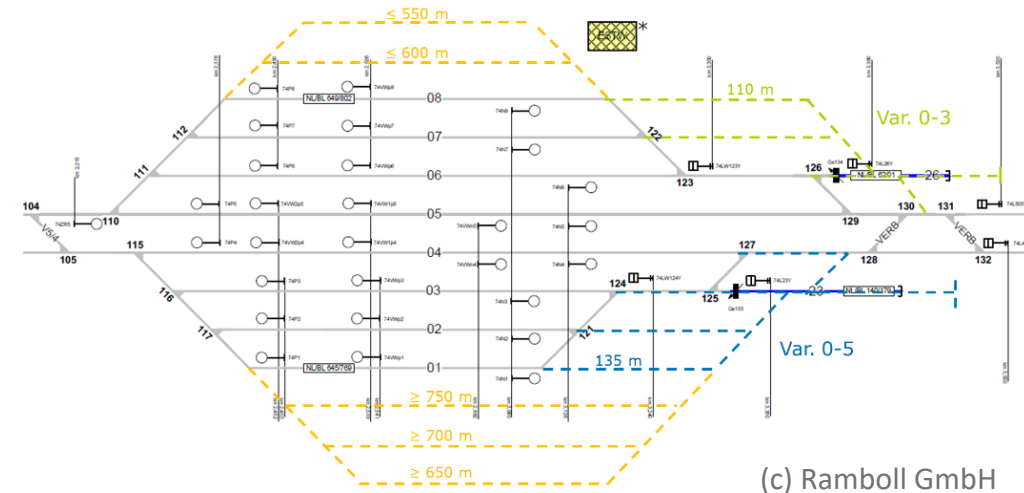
≤ 550 m

≤ 600 m

E216 *

110 m

Var. 0-3

74P8
74Wsp8
NL/BL 649/802
08
74P7
74Wsp7
07
74P6
74Wsp6
06
74P5
74WWp5
74WWp5
05
74P4
74WWp4
74WWp4
04
74P3
74Wsp3
03
74P2
74Wsp2
02
74P1
74Wsp1
01
NL/BL 645/769

74N8
74N7
74N6
74N5
74N4
74Wsb5
74Wsb4
74N3
74N2
74N1

104
105
V5/4
74ZR5
110
111
112
115
116
117
122
123
74LW123Y
126
NL/BL 63/91
26
129
130
131
VERB
VERB
132
127
128
124
74LW124Y
125
74L25Y
23
NL/BL 140/479
121

Var. 0-5

135 m

≥ 750 m

≥ 700 m

≥ 650 m

(c) Ramboll GmbH